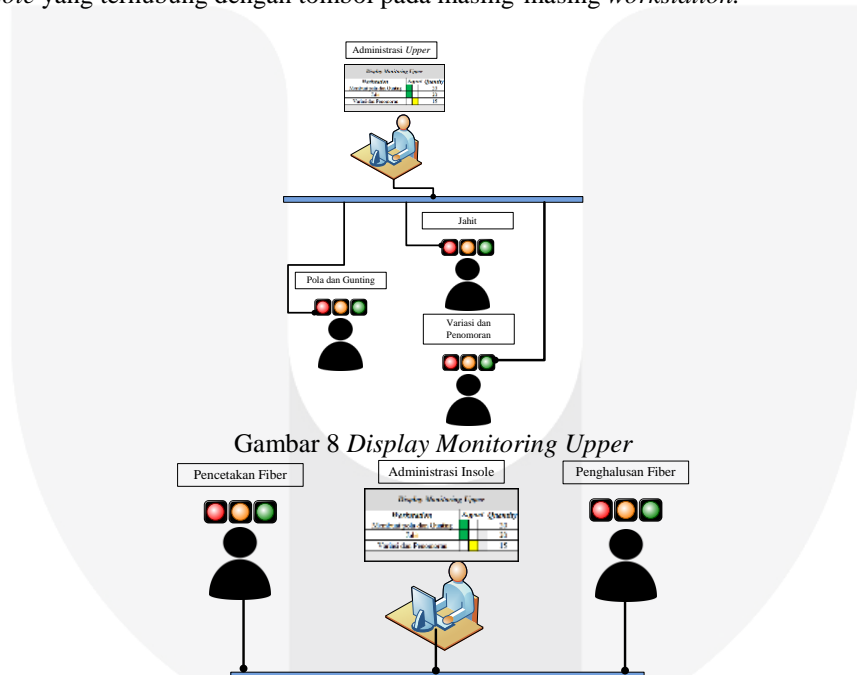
sole yang terhubung dengan tombol pada masing-masing workstation.

Administrasi Upper

Display Monitoring Upper

| Workstation | Andon | Quantity |
|---|---|---|
| Membuat pola dan Gunting | | 23 |
| Jahit | | 23 |
| Variasi dan Penomoran | | 15 |

Jahit

Pola dan Gunting

Variasi dan Penomoran

Gambar 8 Display Monitoring Upper

Pencetakan Fiber

Administrasi Insole

Penghalusan Fiber

Display Monitoring Upper

| Workstation | Andon | Quantity |
|---|---|---|
| Membuat pola dan Gunting | | 23 |
| Jahit | | 23 |
| Variasi dan Penomoran | | 15 |